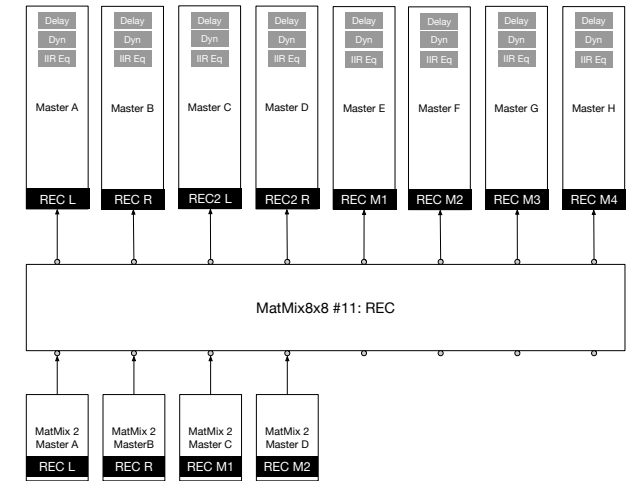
Delay
Dyn
IIR Eq
Master A
REC L

Delay
Dyn
IIR Eq
Master B
REC R

Delay
Dyn
IIR Eq
Master C
REC2 L

Delay
Dyn
IIR Eq
Master D
REC2 R

Delay
Dyn
IIR Eq
Master E
REC M1

Delay
Dyn
IIR Eq
Master F
REC M2

Delay
Dyn
IIR Eq
Master G
REC M3

Delay
Dyn
IIR Eq
Master H
REC M4

MatMix8x8 #11: REC

MatMix 2
Master A
REC L

MatMix 2
MasterB
REC R

MatMix 2
Master C
REC M1

MatMix 2
Master D
REC M2